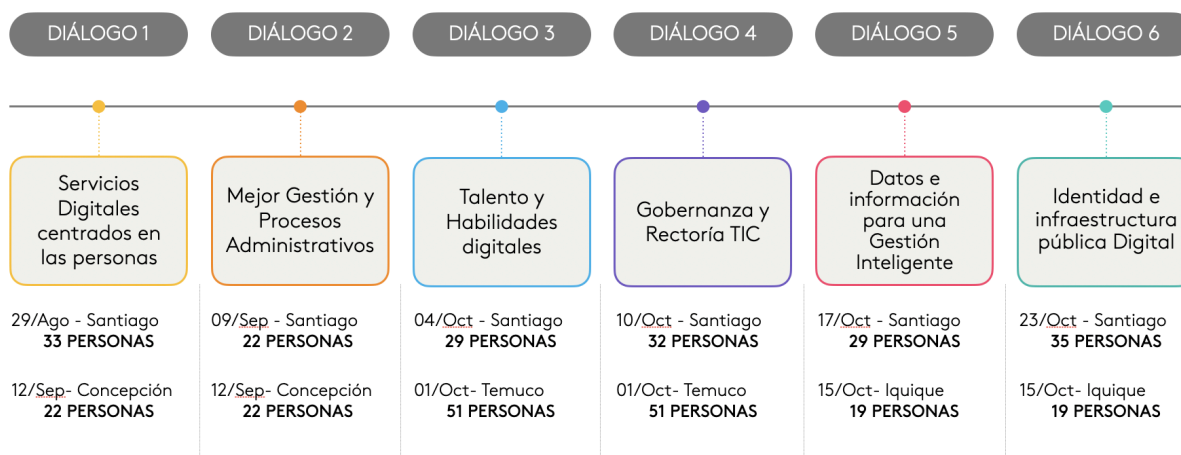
DIÁLOGO 1

Servicios Digitales centrados en las personas

29/Ago - Santiago
33 PERSONAS

12/Sep- Concepción
22 PERSONAS

DIÁLOGO 2

Mejor Gestión y Procesos Administrativos

09/Sep - Santiago
22 PERSONAS

12/Sep- Concepción
22 PERSONAS

DIÁLOGO 3

Talento y Habilidades digitales

04/Oct - Santiago
29 PERSONAS

01/Oct- Temuco
51 PERSONAS

DIÁLOGO 4

Gobernanza y Rectoría TIC

10/Oct - Santiago
32 PERSONAS

01/Oct- Temuco
51 PERSONAS

DIÁLOGO 5

Datos e información para una Gestión Inteligente

17/Oct - Santiago
29 PERSONAS

15/Oct- Iquique
19 PERSONAS

DIÁLOGO 6

Identidad e infraestructura pública Digital

23/Oct - Santiago
35 PERSONAS

15/Oct- Iquique
19 PERSONAS